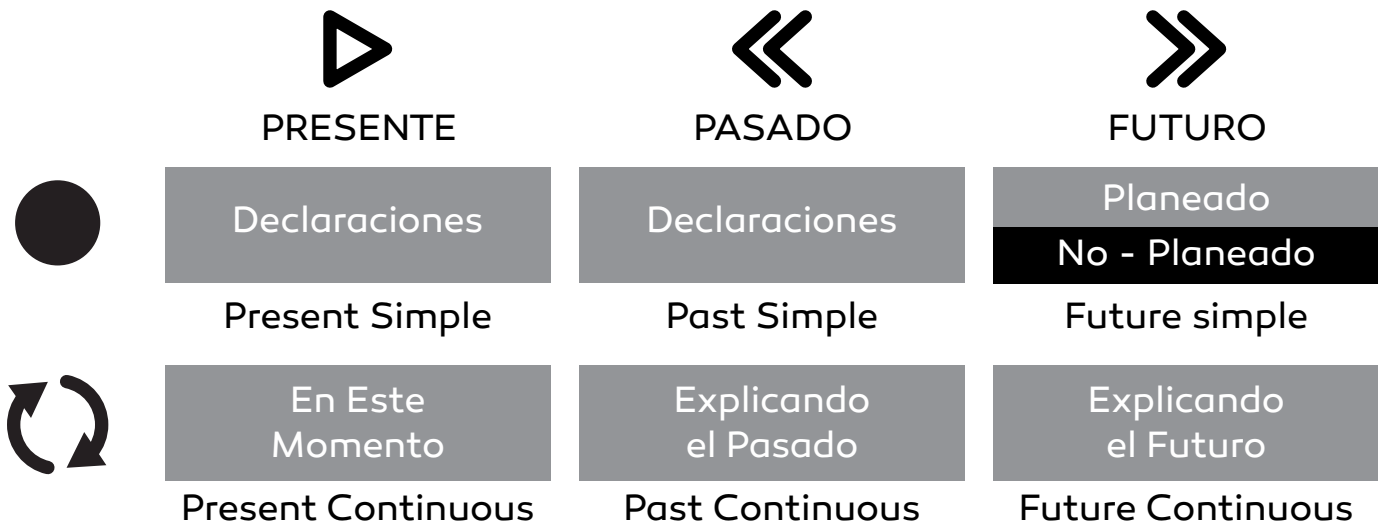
| PRESENTE | PASADO | FUTURO |
|---|---|---|
| Declaraciones | Declaraciones | Planeado<br>No - Planeado |
| Present Simple | Past Simple | Future simple |
| En Este Momento | Explicando el Pasado | Explicando el Futuro |
| Present Continuous | Past Continuous | Future Continuous |